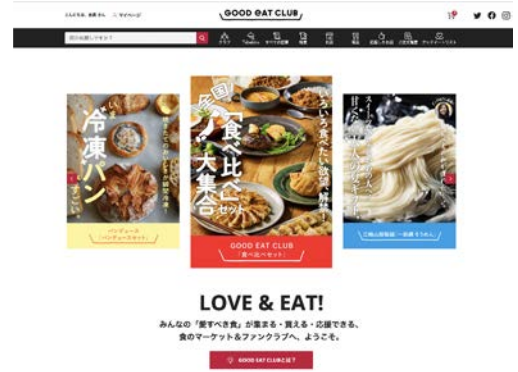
こんにちは、会員 さん　マイページ

GOOD EAT CLUB

何をお探しですか？

LOVE & EAT!

みんなの「愛すべき食」が集まる・買える・応援できる、
食のマーケット&ファンクラブへ、ようこそ。

GOOD EAT CLUBとは？

冷凍パン
すごい。

全国 食べ比べ 大集合

GOOD EAT CLUB
「食べ比べセット」

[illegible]